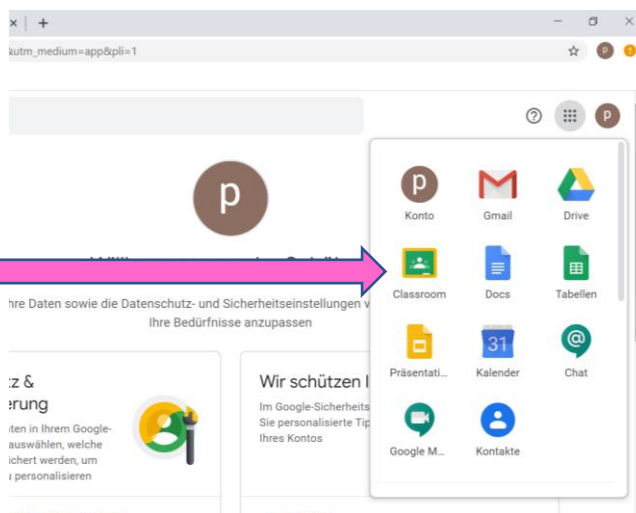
×
+
&utm_medium=app&pli=1

p

hre Daten sowie die Datenschutz- und Sicherheitseinstellungen v
Ihre Bedürfnisse anzupassen

tz &
erung
ten in Ihrem Google-
auswählen, welche
ichert werden, um
personalisieren

Wir schützen I
Im Google-Sicherheits
Sie personalisierte Tip
Ihres Kontos

Konto
Gmail
Drive
Classroom
Docs
Tabellen
Präsentati...
Kalender
Chat
Google M...
Kontakte
31